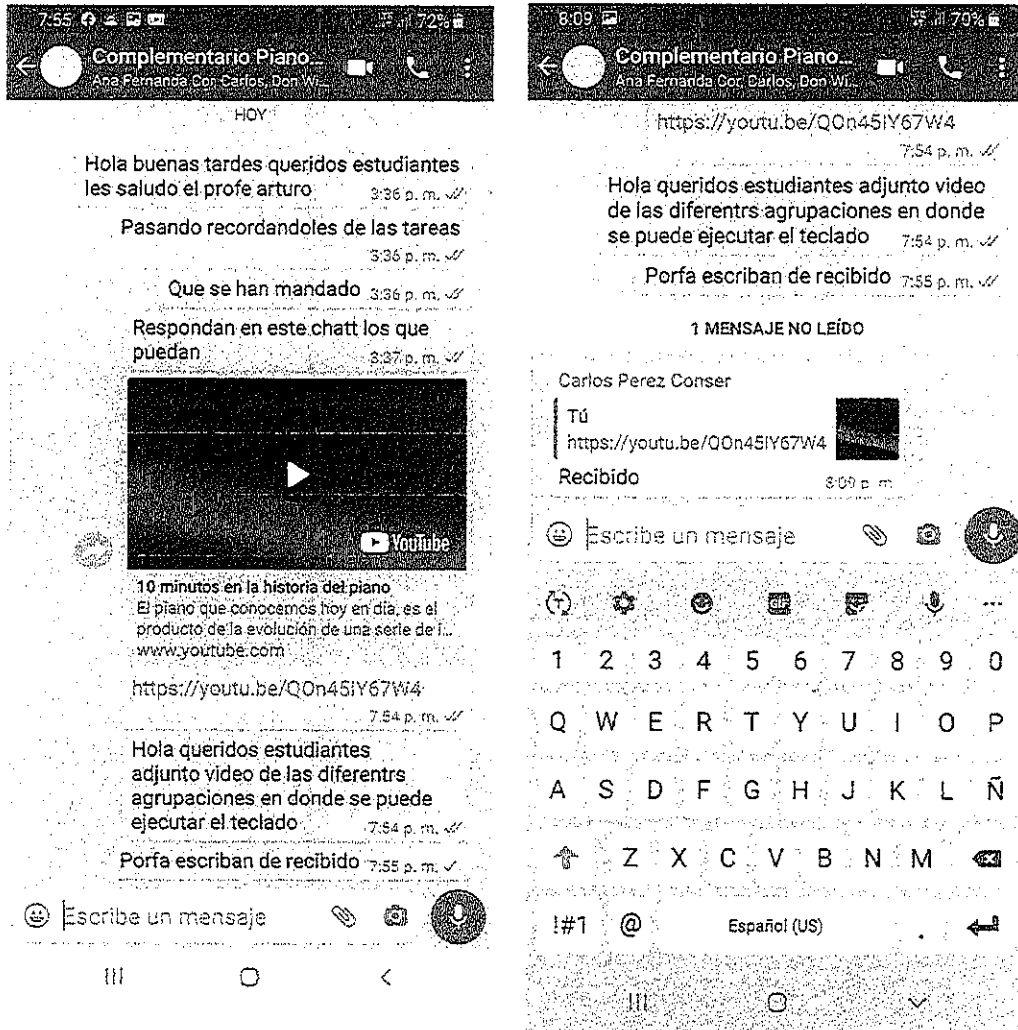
7:55 72%

Complementario Piano...
Ana Fernanda Cor, Carlos, Don Wi...

HOY

Hola buenas tardes queridos estudiantes les saludo el profe arturo 3:36 p. m.

Pasando recordandoles de las tareas 3:36 p. m.

Que se han mandado 3:36 p. m.

Respondan en este chatt los que puedan 3:37 p. m.

YouTube

10 minutos en la historia del piano
El piano que conocemos hoy en día, es el producto de la evolución de una serie de i...
www.youtube.com

https://youtu.be/QOn45lY67W4 7:54 p. m.

Hola queridos estudiantes adjunto video de las diferentrs agrupaciones en donde se puede ejecutar el teclado 7:54 p. m.

Porfa escriban de recibido 7:55 p. m.

Escribe un mensaje

8:09 70%

Complementario Piano...
Ana Fernanda Cor, Carlos, Don Wi...

https://youtu.be/QOn45lY67W4 7:54 p. m.

Hola queridos estudiantes adjunto video de las diferentrs agrupaciones en donde se puede ejecutar el teclado 7:54 p. m.

Porfa escriban de recibido 7:55 p. m.

1 MENSAJE NO LEÍDO

Carlos Perez Conser
Tú
https://youtu.be/QOn45lY67W4
Recibido 8:09 p. m.

Escribe un mensaje

1 2 3 4 5 6 7 8 9 0
Q W E R T Y U I O P
A S D F G H J K L Ñ
Z X C V B N M
!#1 @ Español (US) .